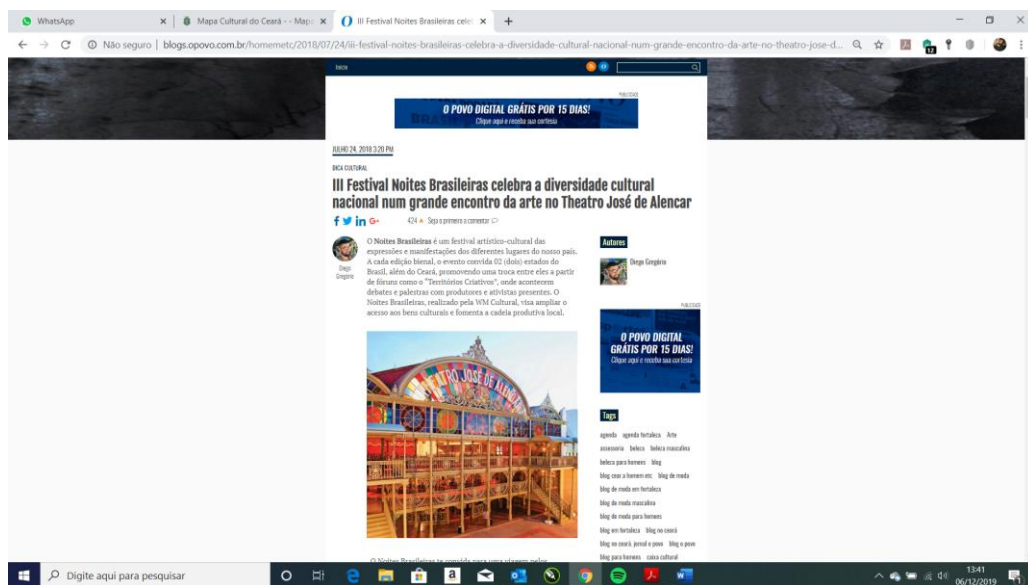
WhatsApp
Mapa Cultural do Ceará - - Mapa
III Festival Noites Brasileiras celeb
Não seguro | blogs.opovo.com.br/homemetc/2018/07/24/iii-festival-noites-brasileiras-celebra-a-diversidade-cultural-nacional-num-grande-encontro-da-arte-no-theatro-jose-d...

Início

PUBLICIDADE
O POVO DIGITAL GRÁTIS POR 15 DIAS!
Clique aqui e receba sua cortesia

JULHO 24, 2018 3:20 PM

DICA CULTURAL

III Festival Noites Brasileiras celebra a diversidade cultural nacional num grande encontro da arte no Theatro José de Alencar

424 Seja o primeiro a comentar

Diego Gregório

O Noites Brasileiras é um festival artístico-cultural das expressões e manifestações dos diferentes lugares do nosso país. A cada edição bienal, o evento convida 02 (dois) estados do Brasil, além do Ceará, promovendo uma troca entre eles a partir de fóruns como o "Territórios Criativos", onde acontecem debates e palestras com produtores e ativistas presentes. O Noites Brasileiras, realizado pela WM Cultural, visa ampliar o acesso aos bens culturais e fomenta a cadeia produtiva local.

THEATRO JOSÉ DE ALENCAR

O Noites Brasileiras te convida para uma viagem pelos

Autores
Diego Gregório

PUBLICIDADE
O POVO DIGITAL GRÁTIS POR 15 DIAS!
Clique aqui e receba sua cortesia

Tags
agenda agenda fortaleza Arte assessoria beleza beleza masculina beleza para homens blog blog casa homem etc blog de moda blog de moda em fortaleza blog de moda masculina blog de moda para homens blog em fortaleza blog no ceará blog no ceará jornal o povo blog o povo blog para homens caixa cultural

Digite aqui para pesquisar
13:41
06/12/2019